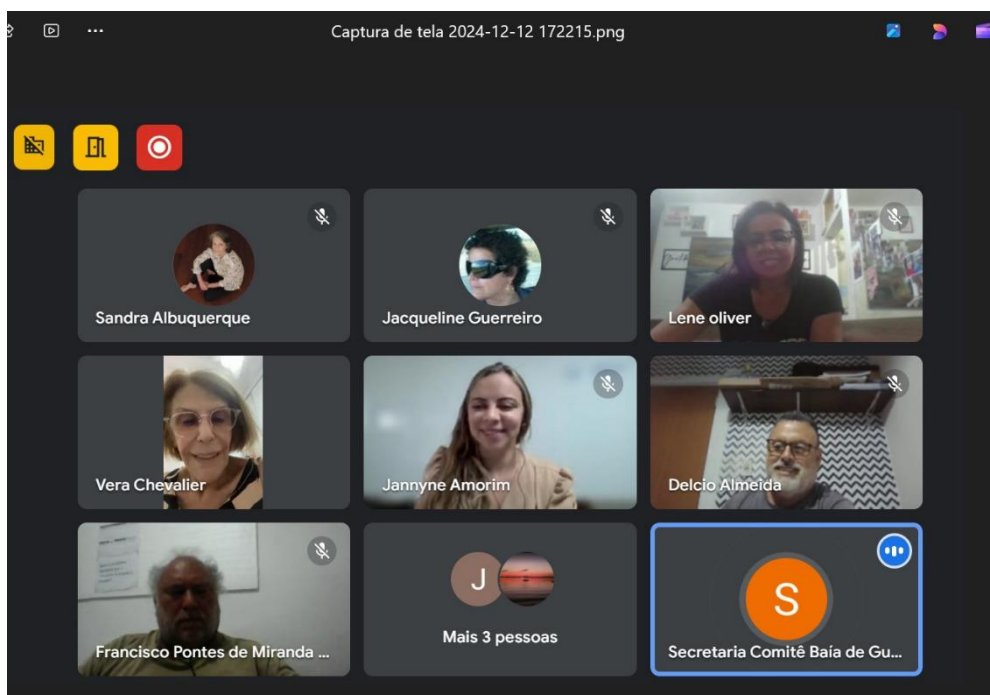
Captura de tela 2024-12-12 172215.png

Sandra Albuquerque

Jacqueline Guerreiro

Lene oliver

Vera Chevalier

Jannyne Amorim

Delcio Almeida

Francisco Pontes de Miranda ...

J

Mais 3 pessoas

S

Secretaria Comitê Baía de Gu...